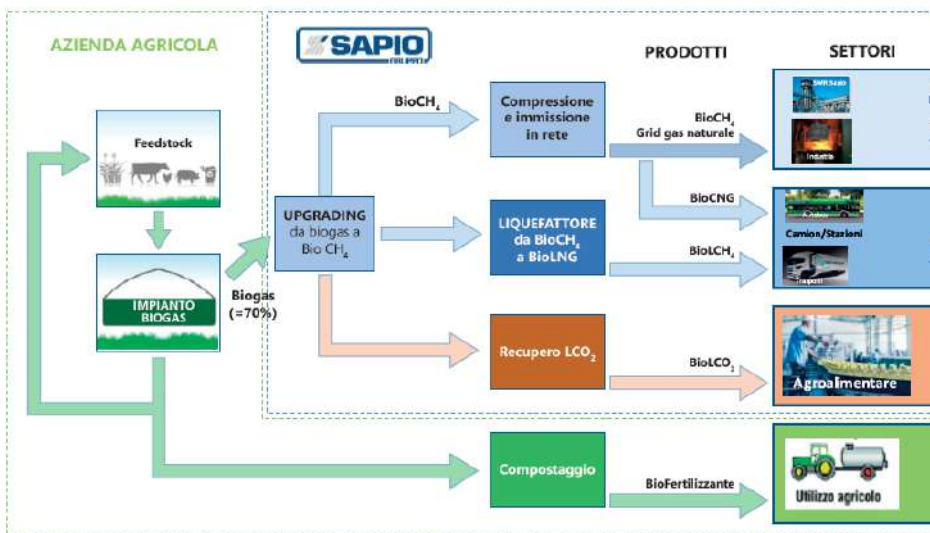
AZIENDA AGRICOLA

SAPIO

PRODOTTI

SETTORI

Feedstock

IMPIANTO BIOGAS

Biogas (≈70%)

UPGRADING da biogas a Bio $CH_4$

$BioCH_4$

Compressione e immissione in rete

$BioCH_4$ Grid gas naturale

SMR Sapio

Industria

BioCNG

LIQUEFATTORE da $BioCH_4$ a BioLNG

$BioLCH_4$

Camion/Stazioni

Trasporti

Recupero $LCO_2$

$BioLCO_2$

Agroalimentare

Compostaggio

BioFertilizzante

Utilizzo agricolo